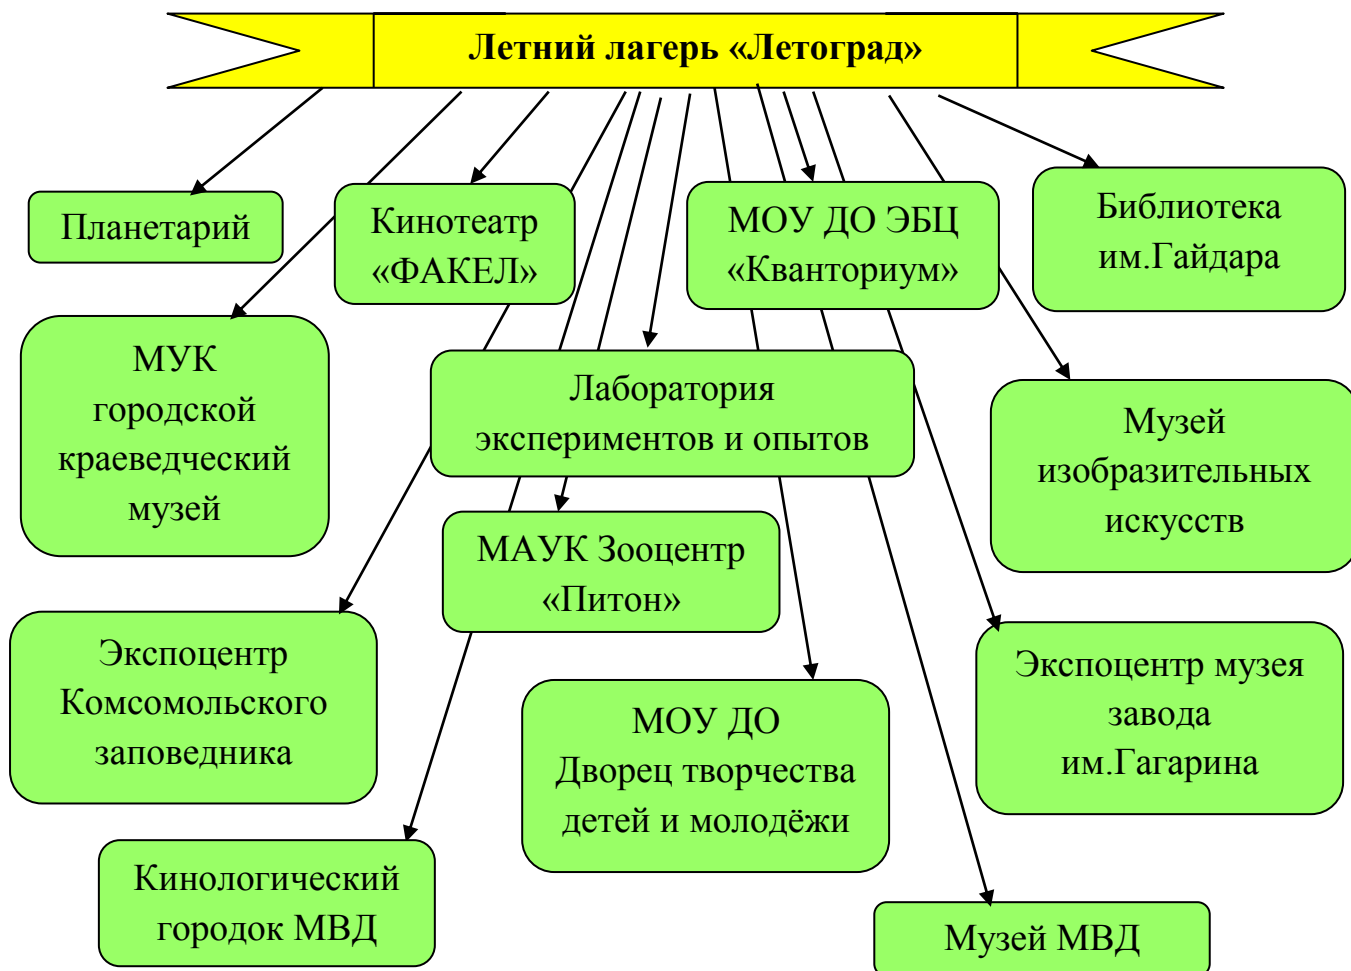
Летний лагерь «Летоград»

Планетарий

Кинотеатр «ФАКЕЛ»

МОУ ДО ЭБЦ «Кванториум»

Библиотека им.Гайдара

МУК городской краеведческий музей

Лаборатория экспериментов и опытов

Музей изобразительных искусств

МАУК Зооцентр «Питон»

Экспоцентр Комсомольского заповедника

МОУ ДО Дворец творчества детей и молодёжи

Экспоцентр музея завода им.Гагарина

Кинологический городок МВД

Музей МВД